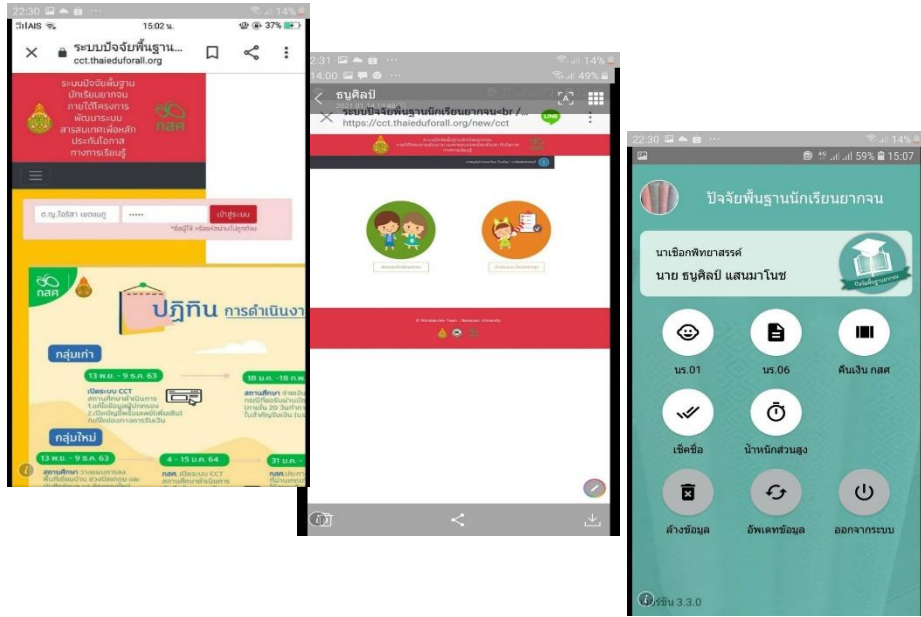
22:30 14%
AIS 15:02 น. 37%
ระบบปัจจัยพื้นฐาน...
cct.thaieduforall.org

ระบบปัจจัยพื้นฐานนักเรียนยากจน ภายใต้โครงการพัฒนาระบบสารสนเทศเพื่อหลักประกันโอกาสทางการเรียนรู้
กสศ

ด.ญ.ไอริสา เยตยนฐ
•••••
เข้าสู่ระบบ
*ข้อมูลผู้ใช้ เชื่อมโยงผ่านในฐานข้อมูล

กสศ
ปฏิทิน การดำเนินงา
กลุ่มเก่า
13 พ.ย. - 9 ธ.ค. 63
เปิดระบบ CCT
สถานศึกษาดำเนินการ
1.แก้ไขข้อมูลผู้ปกครอง
2.เปิดบัญชีหรือแจ้งเปลี่ยนแปลงที่ต้องการรับเงิน
18 ม.ค. - 18 ก.พ.
สถานศึกษา
กลุ่มใหม่
13 พ.ย. - 9 ธ.ค. 63
สถานศึกษา
4 - 15 ม.ค. 64
กสศ. เปิดระบบ CCT
สถานศึกษาดำเนินการ
31 ม.ค.

2:31 14%
14:00 49%
ธนูศิลป์
ระบบปัจจัยพื้นฐานนักเรียนยากจน<br /...
https://cct.thaieduforall.org/new/cct
LINE

22:30 14%
59% 15:07
ปัจจัยพื้นฐานนักเรียนยากจน
นาเชือกพิทยาสรรค์
นาย ธนูศิลป์ แสนมาโนช
นร.01
นร.06
คืนเงิน กสศ
เช็คชื่อ
น้ำหนักส่วนสูง
ล้างข้อมูล
อัพเดทข้อมูล
ออกจากระบบ
เวอร์ชัน 3.3.0